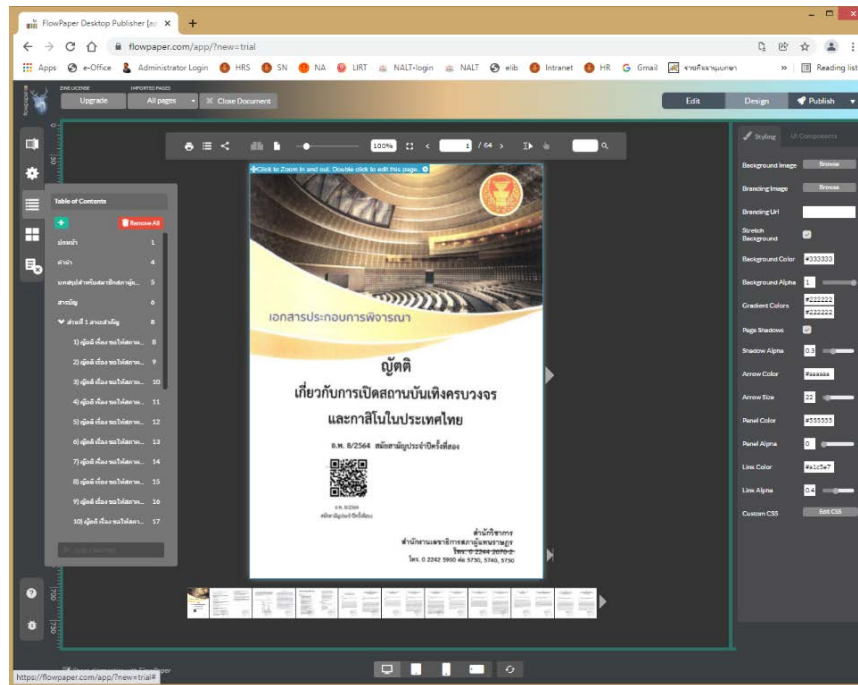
FlowPaper Desktop Publisher [ne ×
flowpaper.com/app/?new=trial
Apps e-Office Administrator Login HRS SN NA LIRT NALT-login NALT elib Intranet HR Gmail » Reading list

Upgrade All pages × Close Document
Edit Design Publish

100% 1 / 64

Click to Zoom in and out. Double click to edit this page.

Table of Contents
+ Remove All
ปกหน้า 1
คำนำ 4
บทสรุปสำหรับผู้บริหาร... 5
สารบัญ 6
ส่วนที่ 1 สาระสำคัญ 8
1) ญัตติ เรื่อง ขอให้สภาฯ... 8
2) ญัตติ เรื่อง ขอให้สภาฯ... 9
3) ญัตติ เรื่อง ขอให้สภาฯ... 10
4) ญัตติ เรื่อง ขอให้สภาฯ... 11
5) ญัตติ เรื่อง ขอให้สภาฯ... 12
6) ญัตติ เรื่อง ขอให้สภาฯ... 13
7) ญัตติ เรื่อง ขอให้สภาฯ... 14
8) ญัตติ เรื่อง ขอให้สภาฯ... 15
9) ญัตติ เรื่อง ขอให้สภาฯ... 16
10) ญัตติ เรื่อง ขอให้สภาฯ... 17

เอกสารประกอบการพิจารณา
ญัตติ
เกี่ยวกับการเปิดสถานบันเทิงครบวงจร
และกาสิโนในประเทศไทย
อ.พ. 8/2564 สมัยสามัญประจำปีครั้งที่สอง
สำนักวิชาการ
สำนักงานเลขาธิการสภาผู้แทนราษฎร
โทร. 0 2242 5900 ต่อ 5730, 5740, 5750

Styling UI Components
Background Image Browse
Branding Image Browse
Branding Url
Stretch Background
Background Color #333333
Background Alpha 1
Gradient Colors #222222 #222222
Page Shadows
Shadow Alpha 0.3
Arrow Color #aaaaaa
Arrow Size 22
Panel Color #555555
Panel Alpha 0
Link Color #a1c5e7
Link Alpha 0.4
Custom CSS Edit CSS

https://flowpaper.com/app/?new=trial#